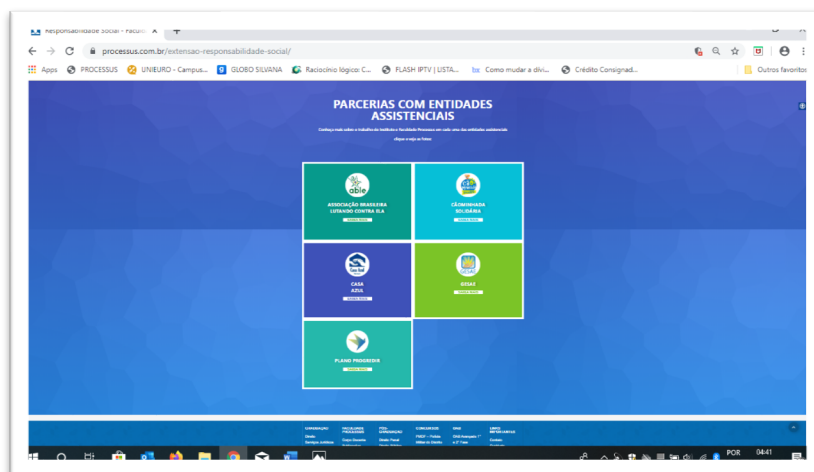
Responsabilidade Social - Faculd ×
processus.com.br/extensao-responsabilidade-social/
Apps PROCESSUS UNIEURO - Campus... GLOBO SILVANA Raciocínio lógico: C... FLASH IPTV | LISTA... Como mudar a divi... Crédito Consignad... Outros favoritos

PARCERIAS COM ENTIDADES ASSISTENCIAIS

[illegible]

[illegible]

able
ASSOCIAÇÃO BRASILEIRA LUTANDO CONTRA ELA
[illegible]

CAMINHADA SOLIDÁRIA
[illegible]

Casa Azul
CASA AZUL
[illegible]

SEDAS
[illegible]

PLANO PROGREDIR
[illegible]

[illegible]

POR
04:41